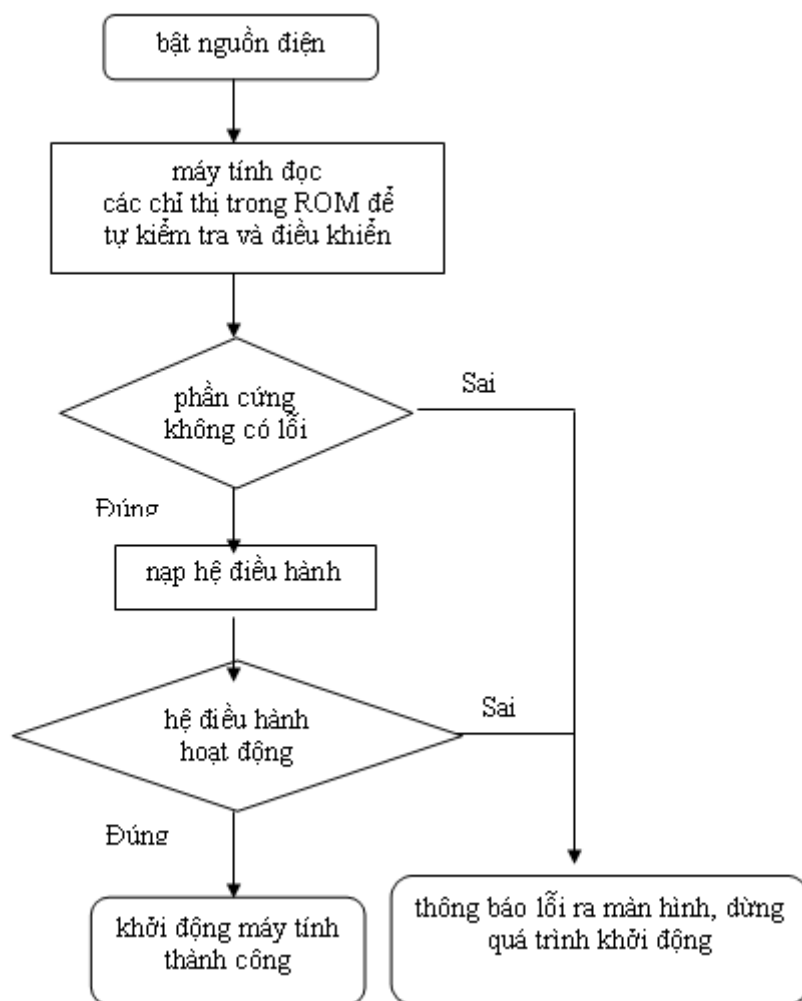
bật nguồn điện

máy tính đọc các chỉ thị trong ROM để tự kiểm tra và điều khiển

phần cứng không có lỗi

Sai

Đúng

nạp hệ điều hành

hệ điều hành hoạt động

Sai

Đúng

khởi động máy tính thành công

thông báo lỗi ra màn hình, dừng quá trình khởi động